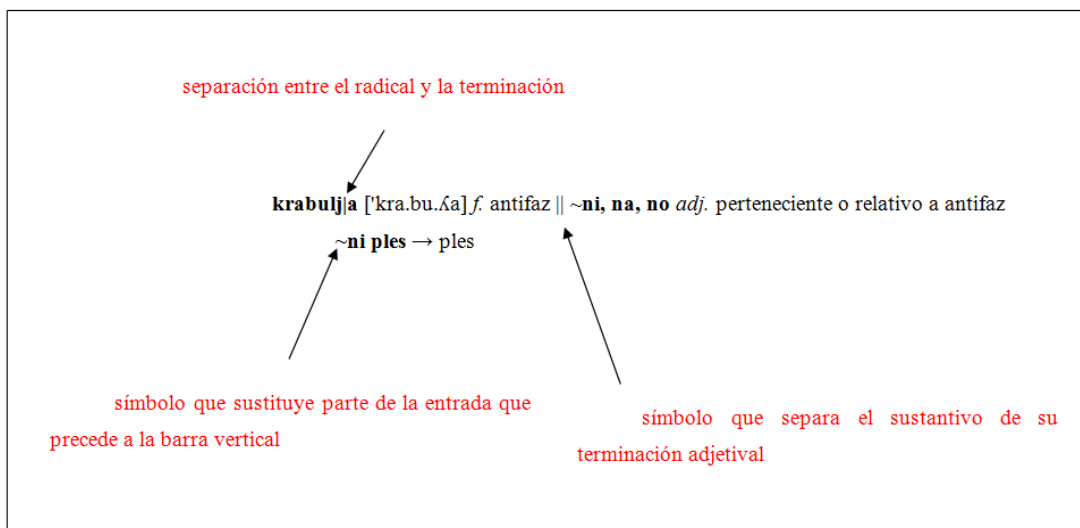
separación entre el radical y la terminación

**krabulj|a** ['kra.bu.ʎa] *f.* antifaz || **~ni, na, no** *adj.* perteneciente o relativo a antifaz **~ni ples** → ples

símbolo que sustituye parte de la entrada que precede a la barra vertical

símbolo que separa el sustantivo de su terminación adjetival